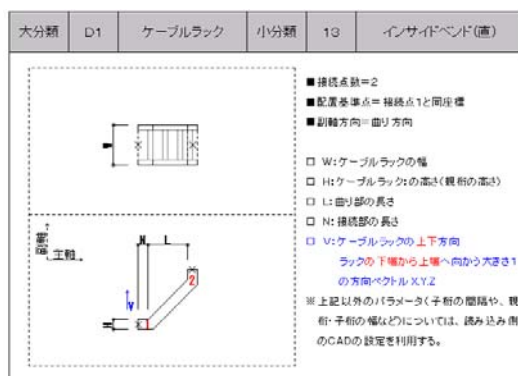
| 大分類 | D1 | ケーブルラック | 小分類 | 13 | インサイドベンド(直) |
|---|---|---|---|---|---|

■接続点数=2

■配置基準点=接続点1と同座標

■副軸方向=曲り方向

□ W:ケーブルラックの幅

□ H:ケーブルラックの高さ(親桁の高さ)

□ L:曲り部の長さ

□ N:接続部の長さ

□ V:ケーブルラックの上下方向

ラックの下端から上端へ向かう大きさ1の方向ベクトルX,Y,Z

※上記以外のパラメータ(子桁の間隔や、親桁・子桁の幅など)については、読み込み側のCADの設定を利用する。

副軸

主軸

N L

V

1

2